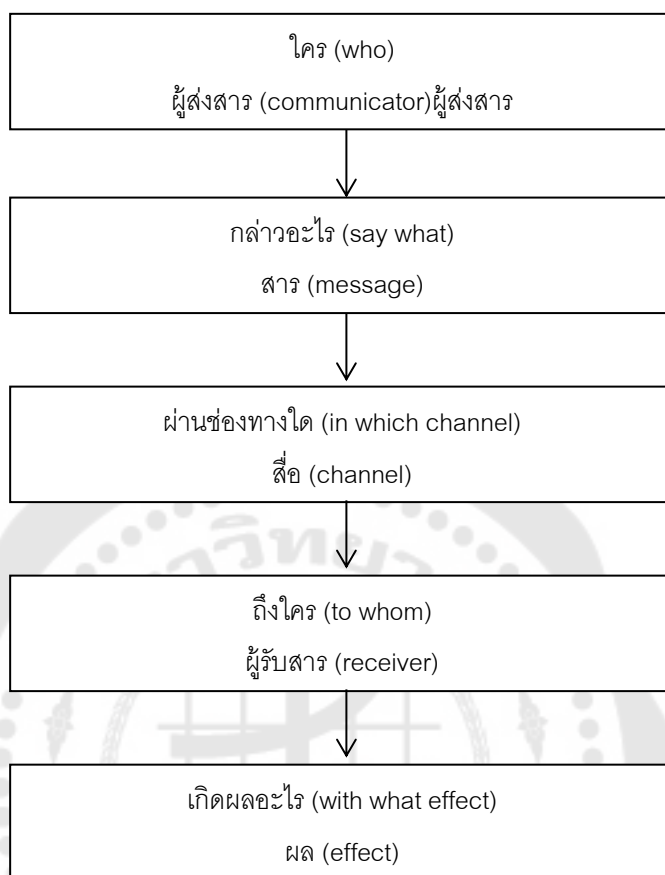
ใคร (who)
ผู้ส่งสาร (communicator)ผู้ส่งสาร

กล่าวอะไร (say what)
สาร (message)

ผ่านช่องทางใด (in which channel)
สื่อ (channel)

ถึงใคร (to whom)
ผู้รับสาร (receiver)

เกิดผลอะไร (with what effect)
ผล (effect)